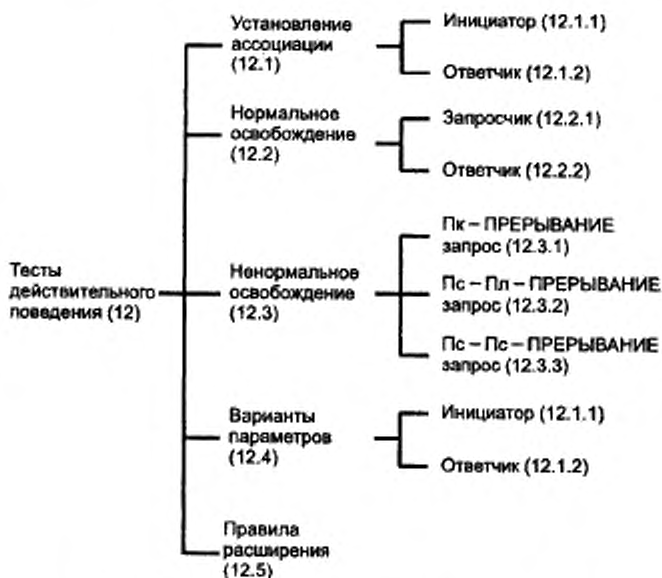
Тесты действительного поведения (12)

Установление ассоциации (12.1)

Инициатор (12.1.1)

Ответчик (12.1.2)

Нормальное освобождение (12.2)

Запросчик (12.2.1)

Ответчик (12.2.2)

Ненормальное освобождение (12.3)

Пк – ПРЕРЫВАНИЕ запрос (12.3.1)

Пс – Пл – ПРЕРЫВАНИЕ запрос (12.3.2)

Пс – Пс – ПРЕРЫВАНИЕ запрос (12.3.3)

Варианты параметров (12.4)

Инициатор (12.1.1)

Ответчик (12.1.2)

Правила расширения (12.5)